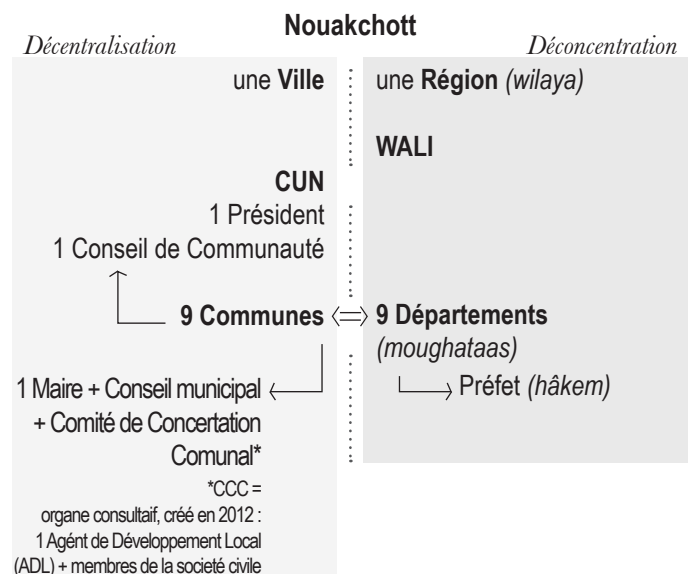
Nouakchott

Décentralisation

Déconcentration

une Ville

une Région (wilaya)

WALI

CUN
1 Président
1 Conseil de Communauté

9 Communes $\Leftrightarrow$ 9 Départements
(moughataas)

Préfet (hâkem)

1 Maire + Conseil municipal
+ Comité de Concertation Comunal*

*CCC =
organe consultatif, créé en 2012 :
1 Agént de Développement Local (ADL) + membres de la societé civile